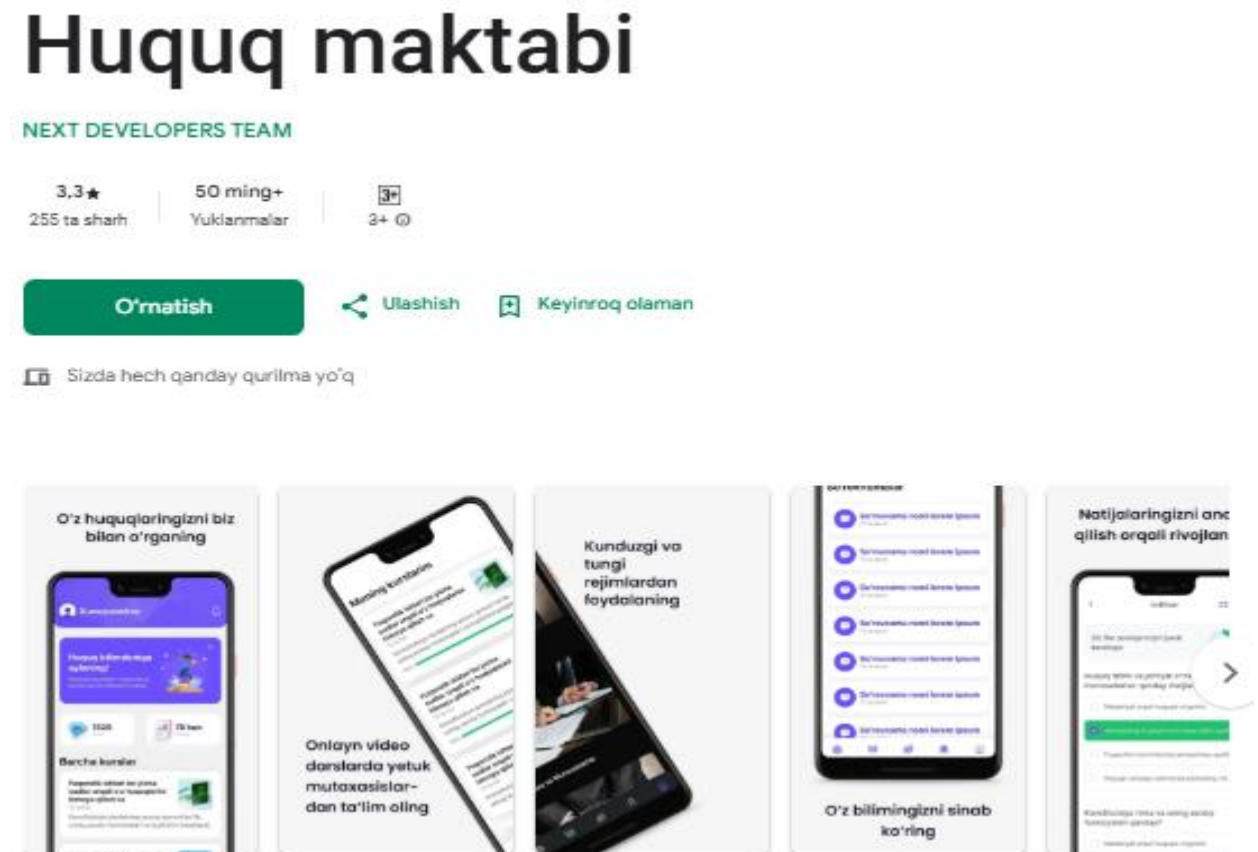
Huquq maktabi

NEXT DEVELOPERS TEAM

3,3★
255 ta sharh

50 ming+
Yuklanmalar

3+
3+ ⓘ

O'rnatish

Ulashish

Keyinroq olaman

Sizda hech qanday qurilma yo'q

O'z huquqlaringizni biz bilan o'rganing

Barcha kurslar

Mening kurslarim

Onlayn video darslarda yetuk mutaxassislardan ta'lim oling

Kunduzgi va tungi rejimlardan foydalaning

O'z bilimingizni sinab ko'ring

Natijalaringizni and qilish orqali rivojlan